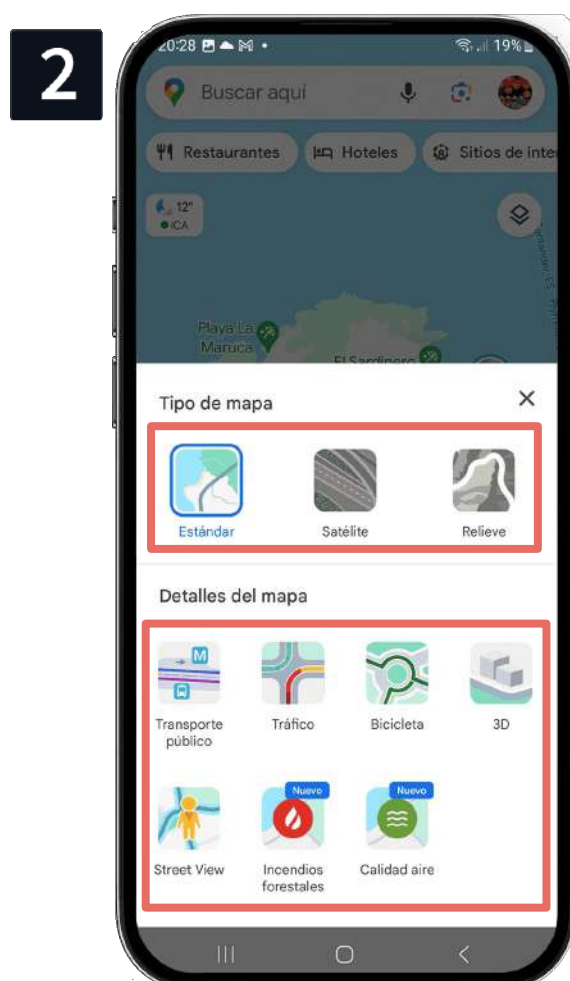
2

20:28 19%

Buscar aquí

Restaurantes Hoteles Sitios de inte

12°
ICA

Playa La Maruca

El Sardinero

Tipo de mapa

Estándar Satélite Relieve

Detalles del mapa

M

Transporte público Tráfico Bicicleta 3D

Nuevo Nuevo

Street View Incendios forestales Calidad aire